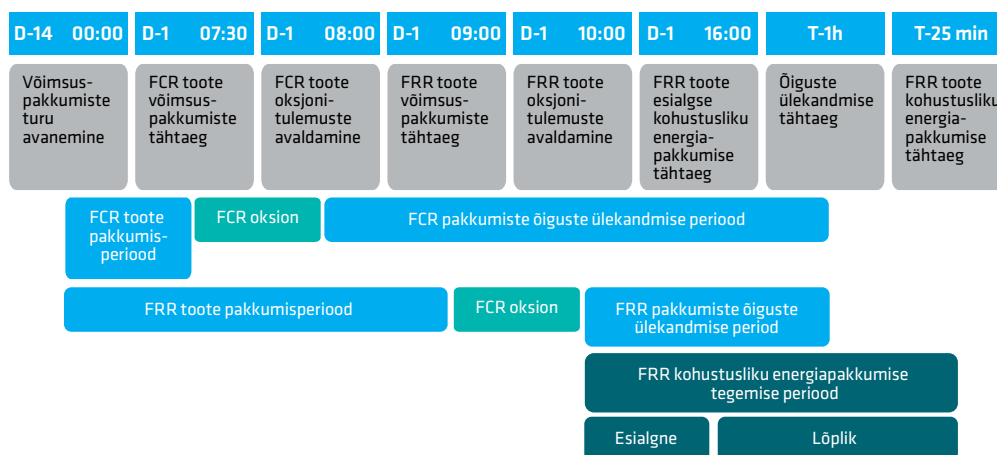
D-14 00:00

D-1 07:30

D-1 08:00

D-1 09:00

D-1 10:00

D-1 16:00

T-1h

T-25 min

Võimsuspakkumiste turu avanemine

FCR toote võimsuspakkumiste tähtaeg

FCR toote oksjonitulemuste avaldamine

FRR toote võimsuspakkumiste tähtaeg

FRR toote oksjonitulemuste avaldamine

FRR toote esialgse kohustusliku energiapakkumise tähtaeg

Õiguste ülekandmise tähtaeg

FRR toote kohustusliku energiapakkumise tähtaeg

FCR toote pakkumisperiood

FCR oksion

FCR pakkumiste õiguste ülekandmise periood

FRR toote pakkumisperiood

FCR oksion

FRR pakkumiste õiguste ülekandmise periood

FRR kohustusliku energiapakkumise tegemise periood

Esialgne

Lõplik